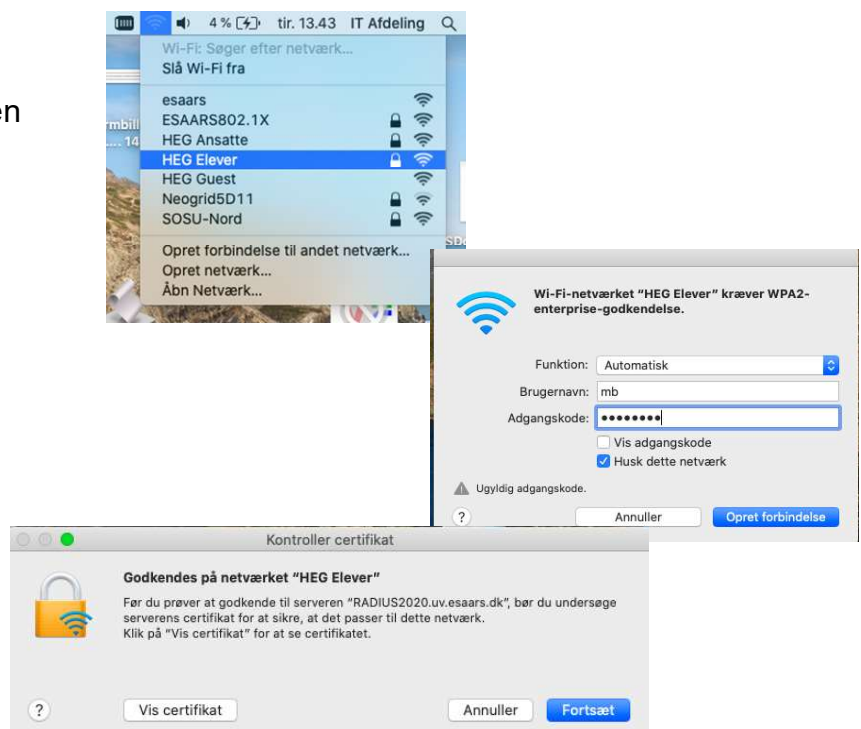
en

4 % tir. 13.43 IT Afdeling

Wi-Fi: Søger efter netværk...
Slå Wi-Fi fra

esaars
ESAARS802.1X
HEG Ansatte
HEG Elever
HEG Guest
Neogrid5D11
SOSU-Nord

Opret forbindelse til andet netværk...
Opret netværk...
Åbn Netværk...

Wi-Fi-netværket "HEG Elever" kræver WPA2-enterprise-godkendelse.

Funktion: Automatisk
Brugernavn: mb
Adgangskode: ••••••••
Vis adgangskode
Husk dette netværk

Ugyldig adgangskode.

?
Annuller
Opret forbindelse

Kontroller certifikat

Godkendes på netværket "HEG Elever"

Før du prøver at godkende til serveren "RADIUS2020.uv.esaars.dk", bør du undersøge serverens certifikat for at sikre, at det passer til dette netværk.
Klik på "Vis certifikat" for at se certifikatet.

?
Vis certifikat
Annuller
Fortsæt